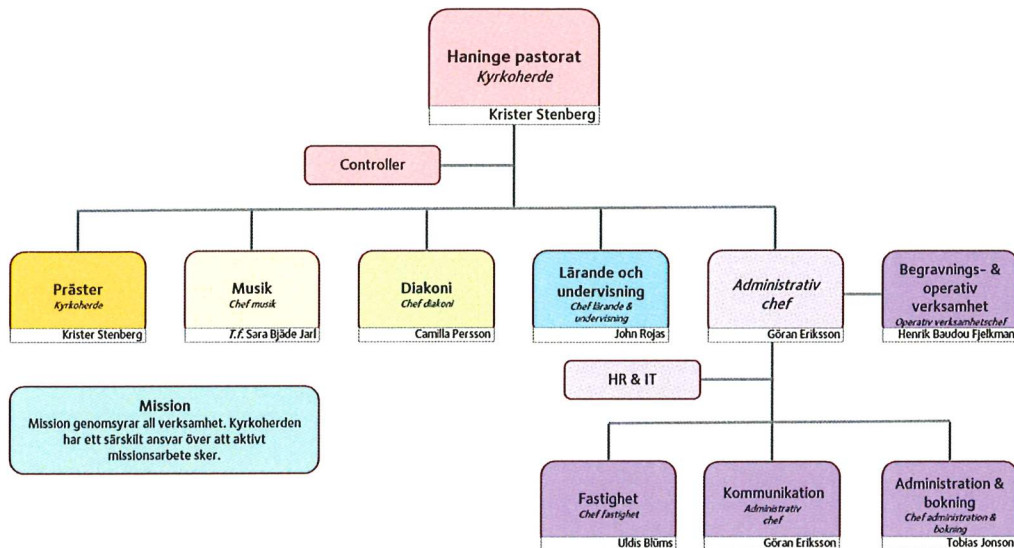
Haninge pastorat
Kyrkoherde
Krister Stenberg

Controller

Präster
Kyrkoherde
Krister Stenberg

Musik
Chef musik
T.f. Sara Bjäde Jarl

Diakoni
Chef diakoni
Camilla Persson

Lärande och undervisning
Chef lärande & undervisning
John Rojas

Administrativ chef
Göran Eriksson

Begravnings- & operativ verksamhet
Operativ verksamhetschef
Henrik Baudou Fjelkman

HR & IT

Mission
Mission genomsyrar all verksamhet. Kyrkoherden har ett särskilt ansvar över att aktivt missionsarbete sker.

Fastighet
Chef fastighet
Uldis Blūms

Kommunikation
Administrativ chef
Göran Eriksson

Administration & bokning
Chef administration & bokning
Tobias Jonson